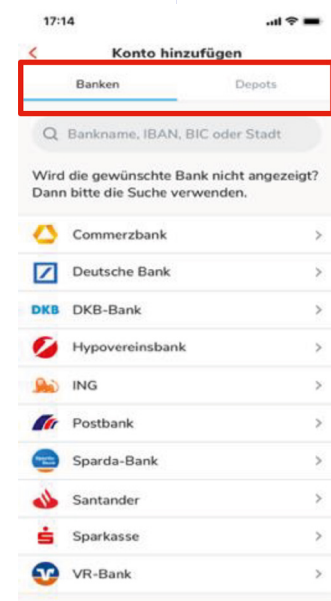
17:14

<

Konto hinzufügen

Banken

Depots

Bankname, IBAN, BIC oder Stadt

Wird die gewünschte Bank nicht angezeigt? Dann bitte die Suche verwenden.

Commerzbank >

Deutsche Bank >

DKB DKB-Bank >

Hypovereinsbank >

ING >

Postbank >

Sparda-Bank >

Santander >

Sparkasse >

VR-Bank >